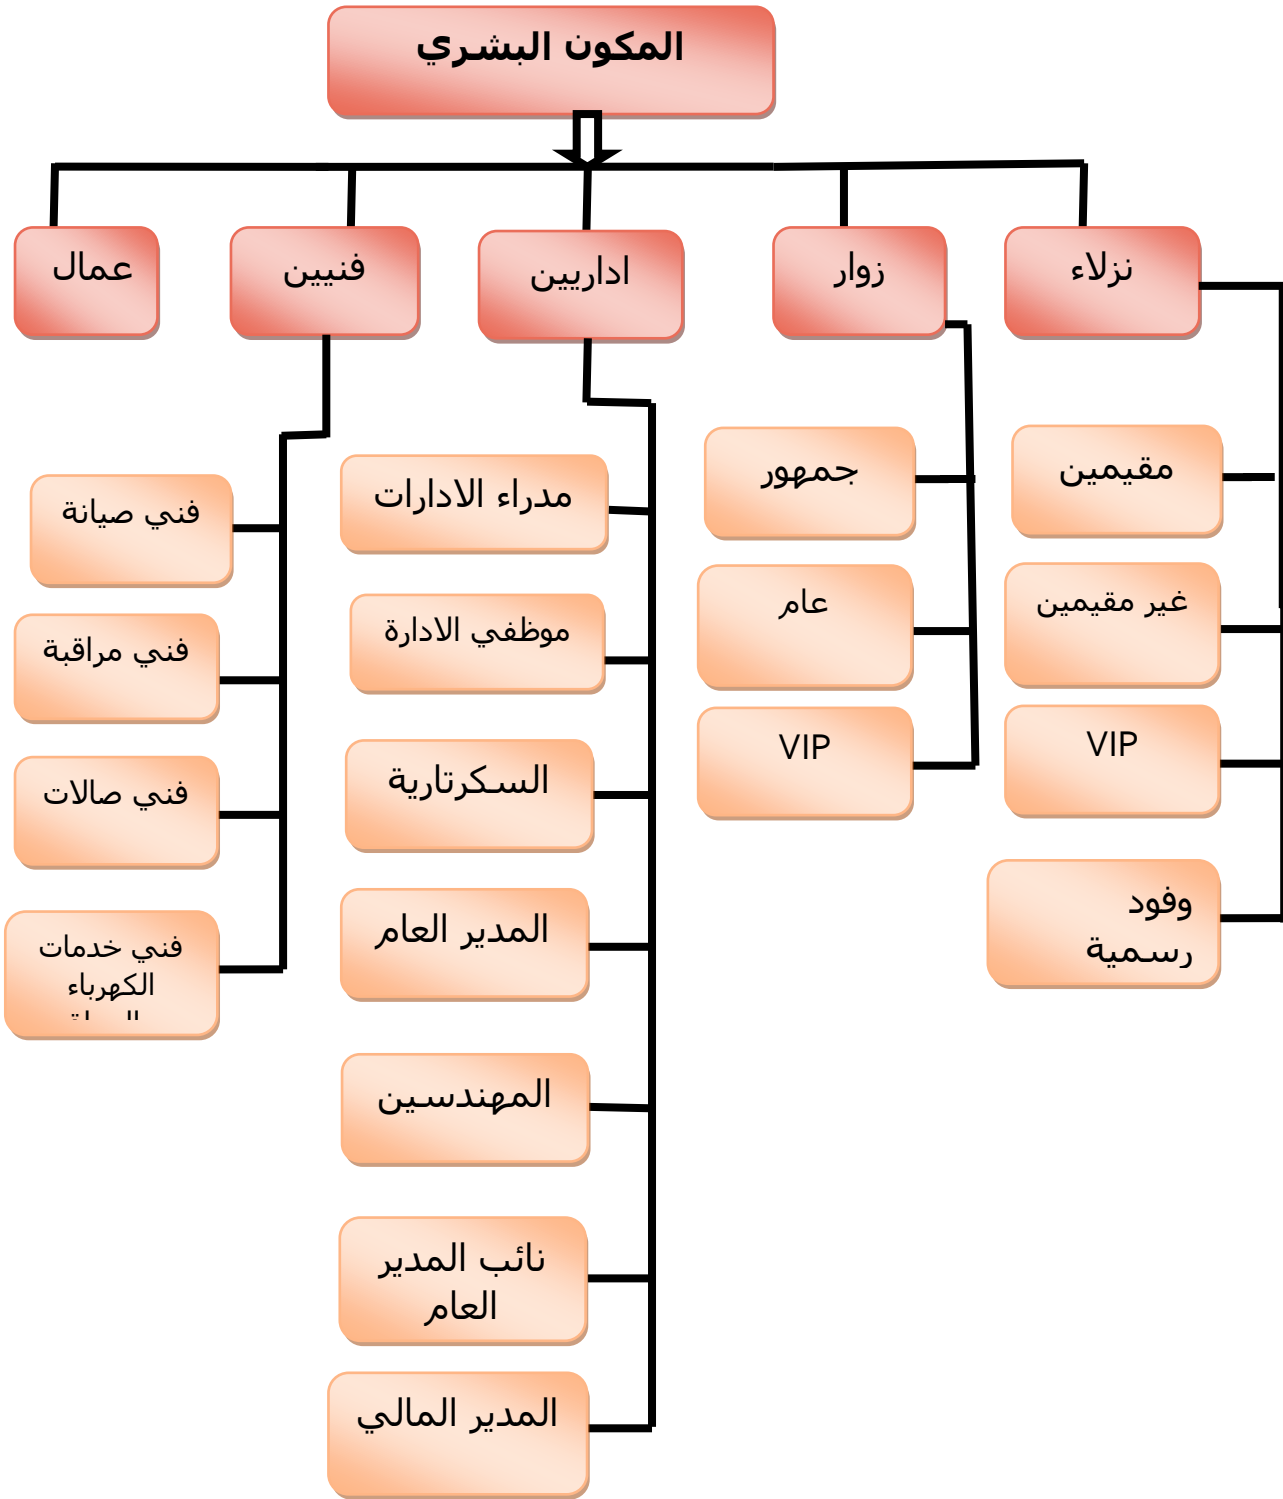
المكون البشري

نزلاء
زوار
اداريين
فنيين
عمال

مقيمين
غير مقيمين
VIP
وفود رسمية

جمهور
عام
VIP

مدراء الادارات
موظفي الادارة
السكرتارية
المدير العام
المهندسين
نائب المدير العام
المدير المالي

فني صيانة
فني مراقبة
فني صالات
فني خدمات الكهرباء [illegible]